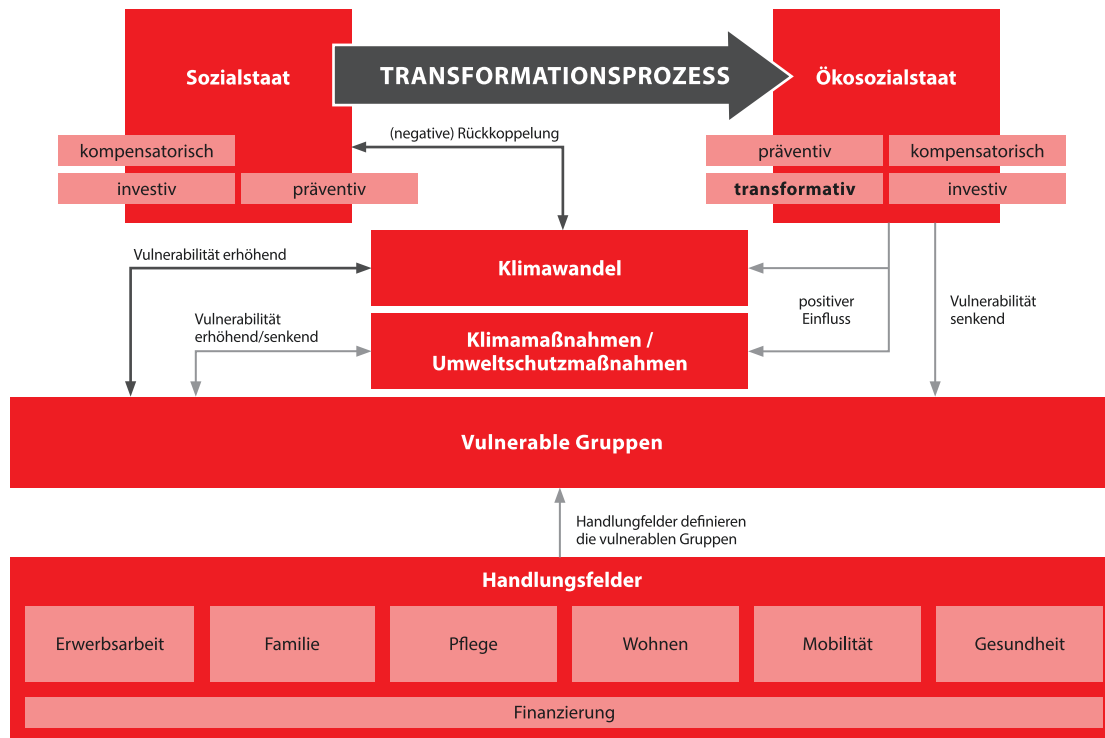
Sozialstaat

TRANSFORMATIONSPROZESS

Ökosozialstaat

kompensatorisch

investiv

präventiv

(negative) Rückkoppelung

präventiv

kompensatorisch

transformativ

investiv

Vulnerabilität erhöhend

Klimawandel

positiver Einfluss

Vulnerabilität senkend

Vulnerabilität erhöhend/senkend

Klimamaßnahmen / Umweltschutzmaßnahmen

Vulnerable Gruppen

Handlungfelder definieren die vulnerablen Gruppen

Handlungsfelder

Erwerbsarbeit

Familie

Pflege

Wohnen

Mobilität

Gesundheit

Finanzierung